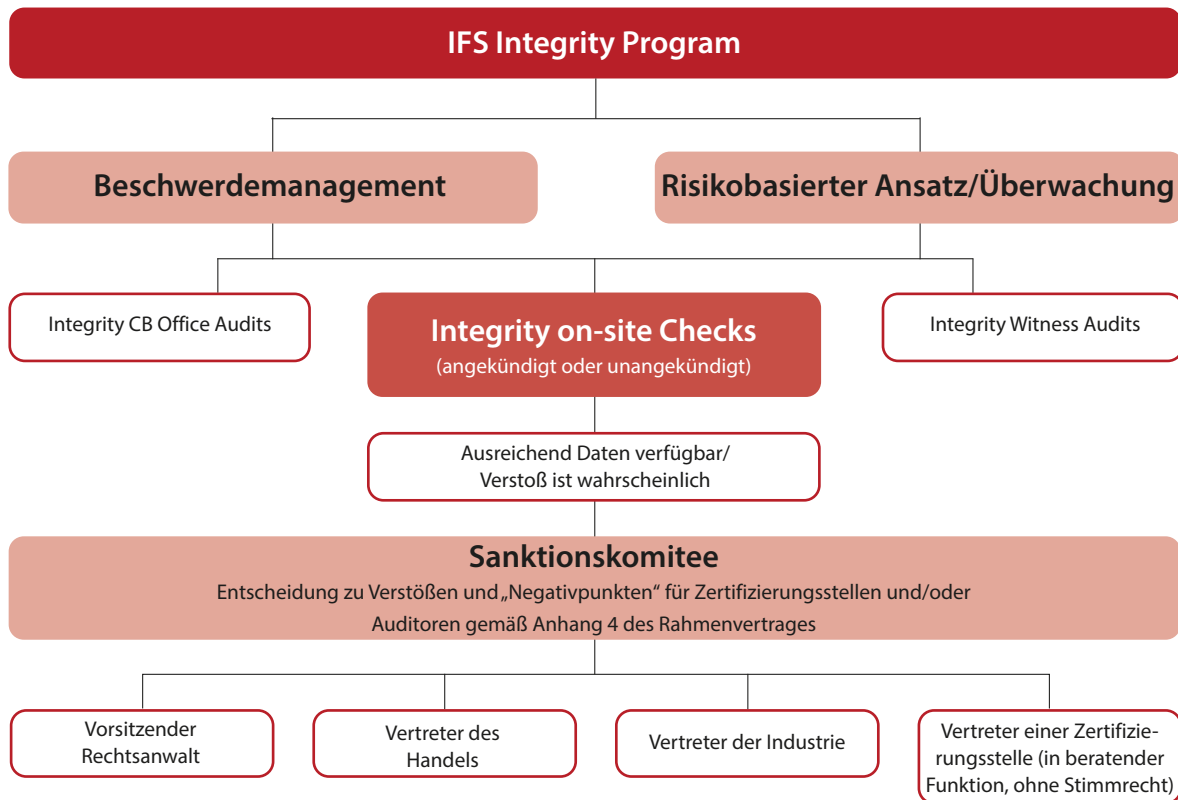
IFS Integrity Program

Beschwerdemanagement

Risikobasierter Ansatz/Überwachung

Integrity CB Office Audits

Integrity on-site Checks
(angekündigt oder unangekündigt)

Integrity Witness Audits

Ausreichend Daten verfügbar/
Verstoß ist wahrscheinlich

Sanktionskomitee
Entscheidung zu Verstößen und „Negativpunkten“ für Zertifizierungsstellen und/oder Auditoren gemäß Anhang 4 des Rahmenvertrages

Vorsitzender Rechtsanwalt

Vertreter des Handels

Vertreter der Industrie

Vertreter einer Zertifizierungsstelle (in beratender Funktion, ohne Stimmrecht)